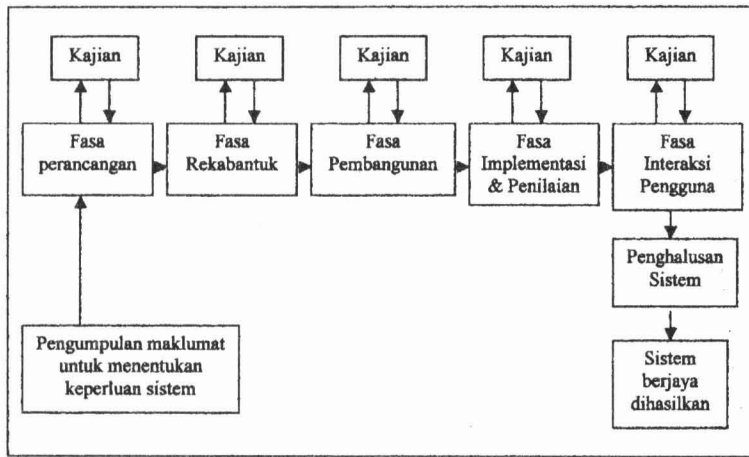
Kajian

Kajian

Kajian

Kajian

Kajian

Fasa perancangan

Fasa Rekabantuk

Fasa Pembangunan

Fasa Implementasi & Penilaian

Fasa Interaksi Pengguna

Penghalusan Sistem

Sistem berjaya dihasilkan

Pengumpulan maklumat untuk menentukan keperluan sistem